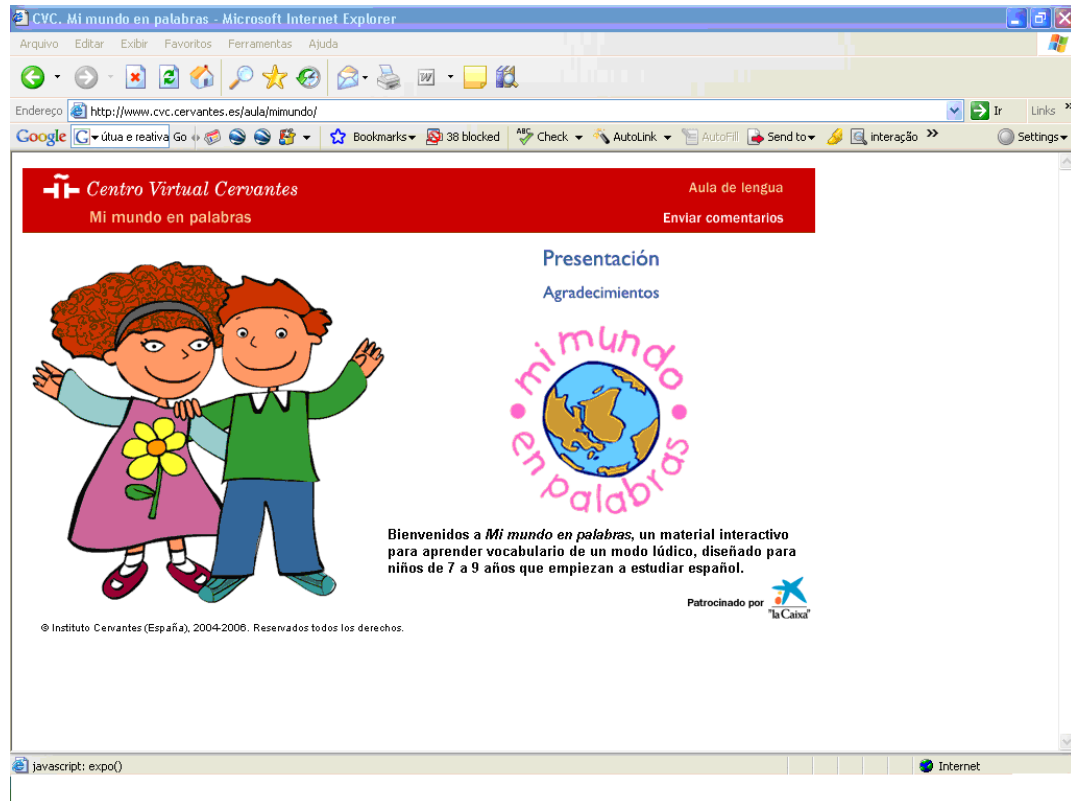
CVC. Mi mundo en palabras - Microsoft Internet Explorer

Arquivo Editar Exibir Favoritos Ferramentas Ajuda

Endereço http://www.cvc.cervantes.es/aula/mimundo/ Ir Links

Google útua e reativa Go Bookmarks 38 blocked Check AutoLink AutoFill Send to interação Settings

Centro Virtual Cervantes
Mi mundo en palabras

Aula de lengua
Enviar comentarios

Presentación

Agradecimientos

mi mundo en palabras

Bienvenidos a *Mi mundo en palabras*, un material interactivo para aprender vocabulario de un modo lúdico, diseñado para niños de 7 a 9 años que empiezan a estudiar español.

Patrocinado por "la Caixa"

© Instituto Cervantes (España), 2004-2006. Reservados todos los derechos.

javascript: expo()

Internet